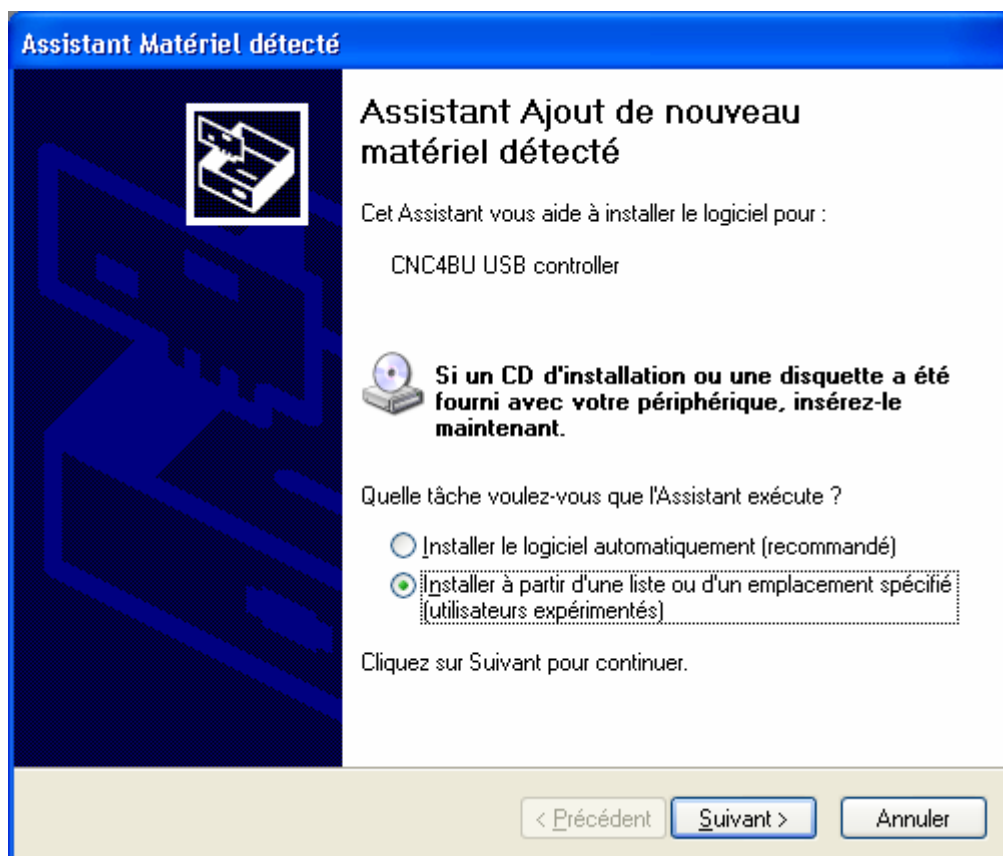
Assistant Matériel détecté

Assistant Ajout de nouveau matériel détecté

Cet Assistant vous aide à installer le logiciel pour :

CNC4BU USB controller

Si un CD d'installation ou une disquette a été fourni avec votre périphérique, insérez-le maintenant.

Quelle tâche voulez-vous que l'Assistant exécute ?

Installer le logiciel automatiquement (recommandé)

Installer à partir d'une liste ou d'un emplacement spécifié (utilisateurs expérimentés)

Cliquez sur Suivant pour continuer.

< Précédent

Suivant >

Annuler